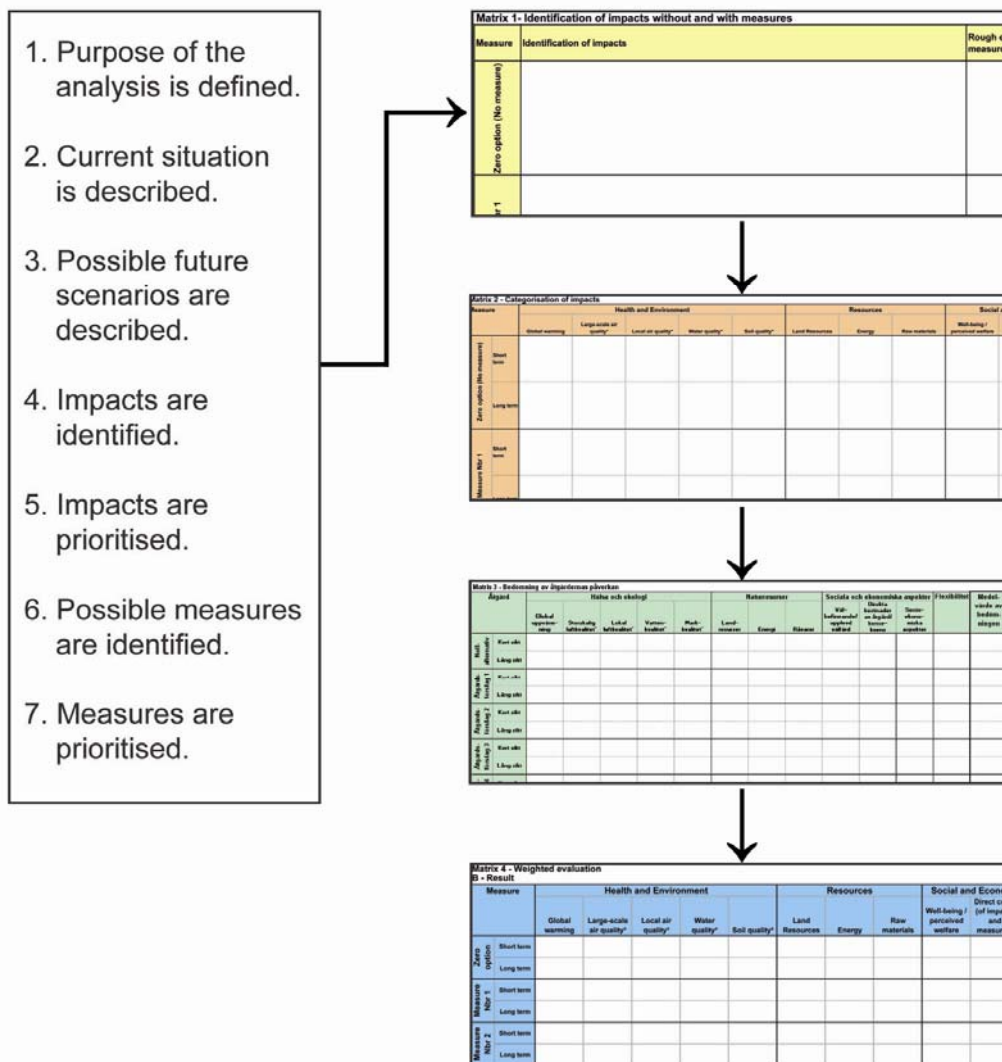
1. Purpose of the analysis is defined.

2. Current situation is described.

3. Possible future scenarios are described.

4. Impacts are identified.

5. Impacts are prioritised.

6. Possible measures are identified.

7. Measures are prioritised.

Matrix 1- Identification of impacts without and with measures

| Measure | Identification of impacts | Rough e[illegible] measure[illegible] |
|---|---|---|
| Zero option (No measure) | | |
| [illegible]r 1 | | |

Matrix 2 - Categorisation of impacts

| Measure | | Health and Environment | | | | | Resources | | | Social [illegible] |
|---|---|---|---|---|---|---|---|---|---|---|
| | | Global warming | Large-scale air quality* | Local air quality* | Water quality* | Soil quality* | Land Resources | Energy | Raw materials | Well-being / perceived welfare |
| Zero option (No measure) | Short term | | | | | | | | | |
| | Long term | | | | | | | | | |
| Measure Nbr 1 | Short term | | | | | | | | | |

Matrix 3 - Bedømning av åtgärdernas påverkan

| Åtgärd | | Hälsa och ekologi | | | | | Naturresurser | | | Sociala och ekonomiska aspekter | | | Flexibilitet | Medel-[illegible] |
|---|---|---|---|---|---|---|---|---|---|---|---|---|---|---|
| | | Global uppvärmning | Storskalig luftkvalitet* | Lokal luftkvalitet* | Vattenkvalitet* | Markkvalitet* | Landresurser | Energi | Råvaror | Välbefinnande/upplevd välfärd | Direkta kostnader av åtgärd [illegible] | Socio-ekonomiska aspekter | | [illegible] |
| Noll-alternativ | Kort sikt | | | | | | | | | | | | | |
| | Lång sikt | | | | | | | | | | | | | |
| Åtgärdsförslag 1 | Kort sikt | | | | | | | | | | | | | |
| | Lång sikt | | | | | | | | | | | | | |
| Åtgärdsförslag 2 | Kort sikt | | | | | | | | | | | | | |
| | Lång sikt | | | | | | | | | | | | | |
| Åtgärdsförslag 3 | Kort sikt | | | | | | | | | | | | | |
| | Lång sikt | | | | | | | | | | | | | |

Matrix 4 - Weighted evaluation
B - Result

| Measure | | Health and Environment | | | | | Resources | | | Social and Econ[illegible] | |
|---|---|---|---|---|---|---|---|---|---|---|---|
| | | Global warming | Large-scale air quality* | Local air quality* | Water quality* | Soil quality* | Land Resources | Energy | Raw materials | Well-being / perceived welfare | Direct c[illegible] (of impa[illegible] and measur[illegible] |
| Zero option | Short term | | | | | | | | | | |
| | Long term | | | | | | | | | | |
| Measure Nbr 1 | Short term | | | | | | | | | | |
| | Long term | | | | | | | | | | |
| Measure Nbr 2 | Short term | | | | | | | | | | |
| | Long term | | | | | | | | | | |